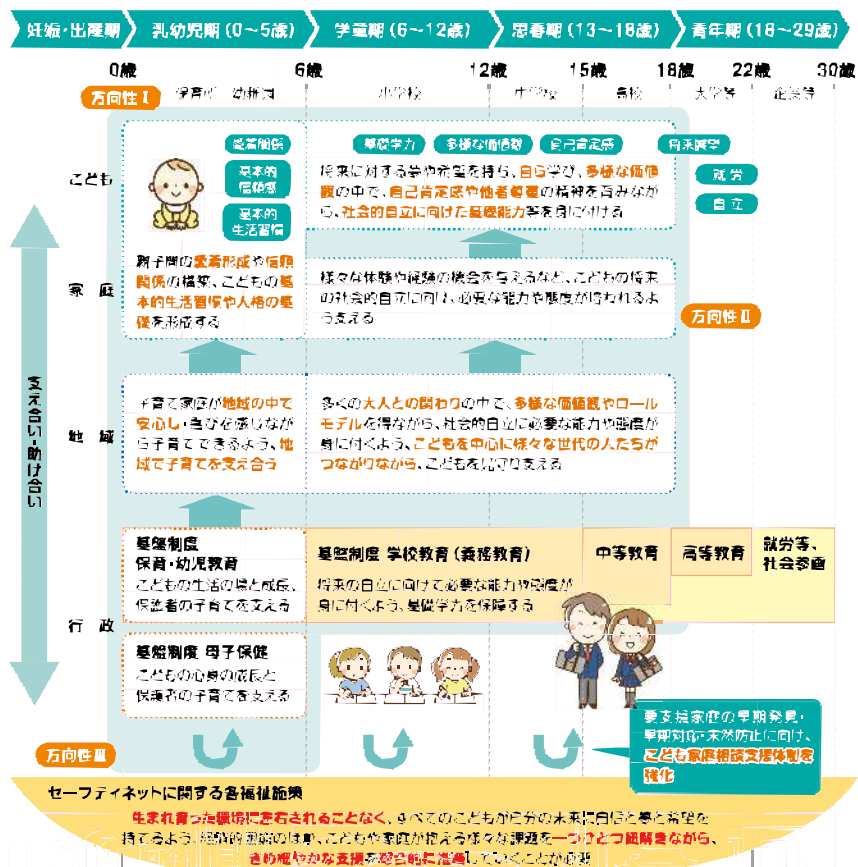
妊娠・出産期　乳幼児期（0～5歳）　学童期（6～12歳）　思春期（13～18歳）　青年期（18～29歳）

0歳　6歳　12歳　15歳　18歳　22歳　30歳

方向性Ⅰ　保育所・幼稚園　小学校　中学校　高校　大学等　企業等

こども

愛着関係

基本的信頼感

基本的生活習慣

親子間の愛着形成や信頼関係の構築、こどもの基本的生活習慣や人格の基礎を形成する

基礎学力　多様な価値観　自己肯定感　将来展望

将来に対する希望や志望を持ち、自ら学び、多様な価値観の中で、自己肯定感や他者尊重の精神を育みながら、社会的自立に向けた基礎能力等を身に付ける

就労

自立

家庭

様々な体験や経験の機会を与えるなど、こどもの将来の社会的自立に向け、必要な能力や態度が育まれるよう支える

方向性Ⅱ

支え合い・助け合い

地域

子育て家庭が地域の中で安心し・喜びを感じながら子育てできるよう、地域で子育てを支え合う

多くの大人との関わりの中で、多様な価値観やロールモデルを得ながら、社会的自立に必要な能力や態度が身に付くよう、こどもを中心に様々な世代の人たちがつながりながら、こどもを見守り支える

行政

基盤制度
保育・幼児教育
こどもの生活の場と成長、保護者の子育てを支える

基盤制度 学校教育（義務教育）
将来の自立に向けて必要な能力や態度が身に付くよう、基礎学力を保障する

中等教育　高等教育　就労等、社会参画

基盤制度 母子保健
こどもの心身の成長と保護者の子育てを支える

要支援家庭の早期発見・早期対応・未然防止に向け、こども家庭相談支援体制を強化

方向性Ⅲ

セーフティネットに関する各福祉施策

生まれ育った環境に左右されることなく、すべてのこどもが自分の未来に自信と夢と希望を持てるよう、福祉的観点のもと、こどもや家庭が抱える様々な課題を一つひとつ紐解きながら、きめ細やかな支援を総合的に推進していくことが必要